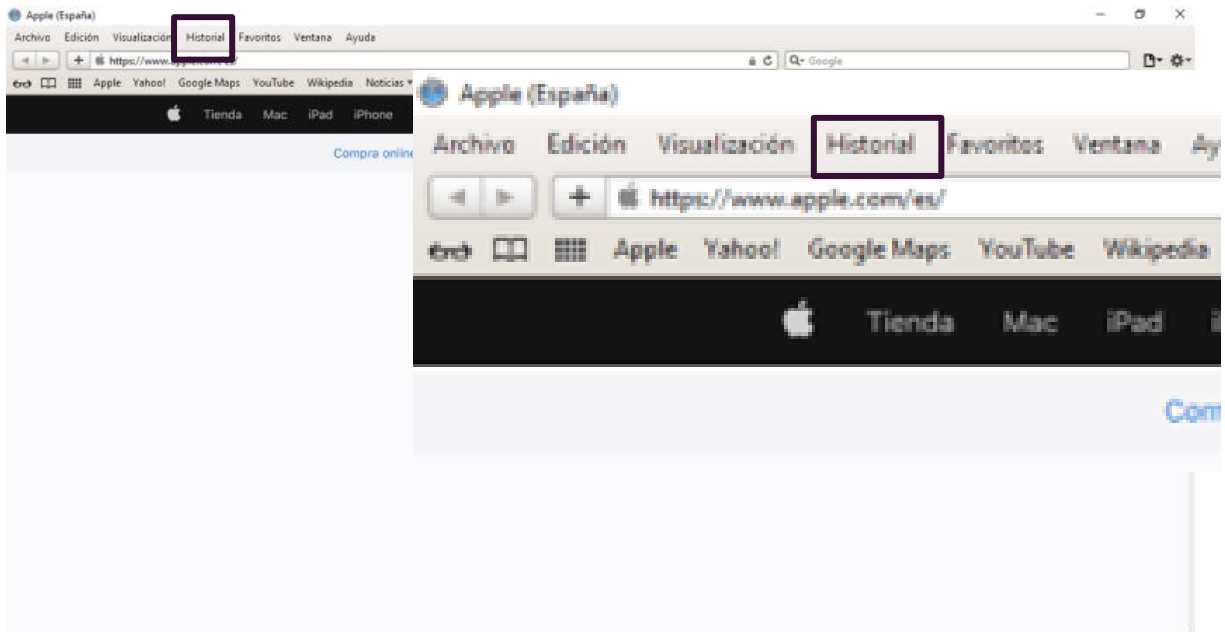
Apple (España)

Archivo Edición Visualización Historial Favoritos Ventana Ayuda

https://www.apple.com/es/

Google

Apple Yahoo! Google Maps YouTube Wikipedia Noticias

Tienda Mac iPad iPhone

Compra online

Apple (España)

Archivo Edición Visualización Historial Favoritos Ventana Ay

https://www.apple.com/es/

Apple Yahoo! Google Maps YouTube Wikipedia

Tienda Mac iPad i

Com